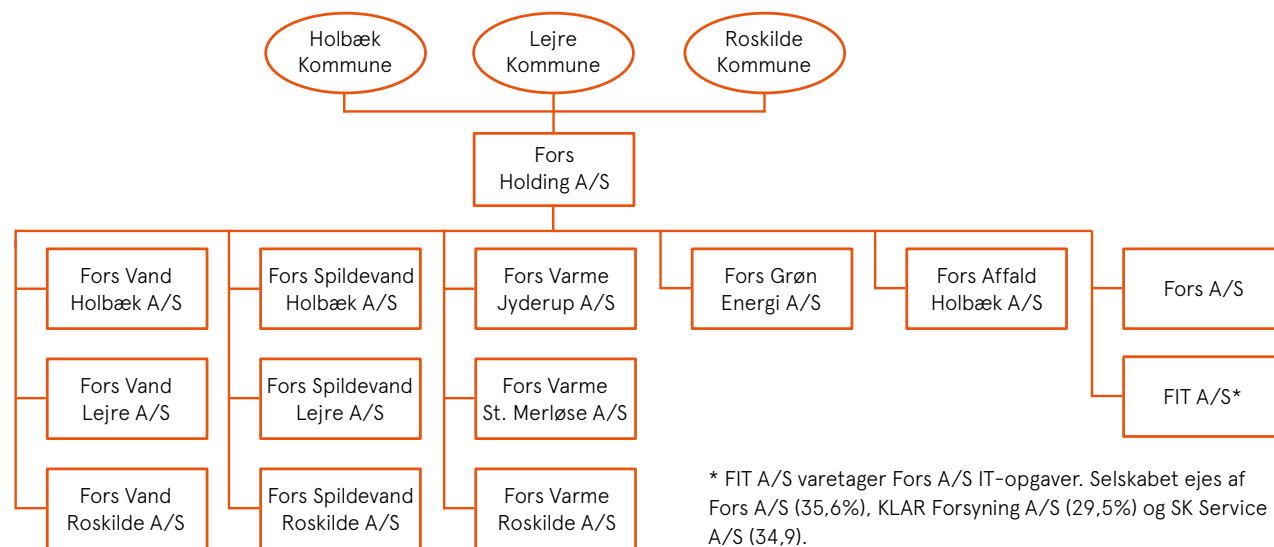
Holbæk Kommune

Lejre Kommune

Roskilde Kommune

Fors Holding A/S

Fors Vand Holbæk A/S

Fors Vand Lejre A/S

Fors Vand Roskilde A/S

Fors Spildevand Holbæk A/S

Fors Spildevand Lejre A/S

Fors Spildevand Roskilde A/S

Fors Varme Jyderup A/S

Fors Varme St. Merløse A/S

Fors Varme Roskilde A/S

Fors Grøn Energi A/S

Fors Affald Holbæk A/S

Fors A/S

FIT A/S*

* FIT A/S varetager Fors A/S IT-opgaver. Selskabet ejes af Fors A/S (35,6%), KLAR Forsyning A/S (29,5%) og SK Service A/S (34,9).